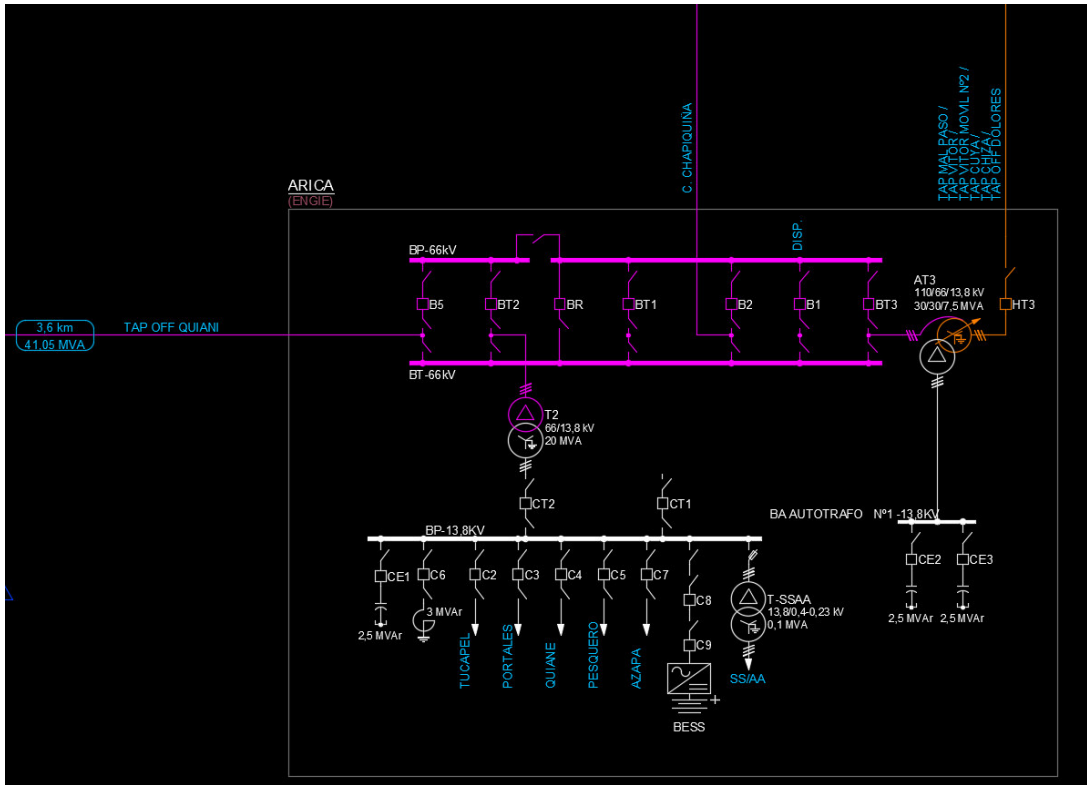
C. CHAPIQUIÑA

TAP MAL PASO /
TAP VITOR /
TAP VITOR MOVIL Nº2 /
TAP CUYA /
TAP CHIZA /
TAP OFF DOLORES

ARICA
(ENGIE)

DISP.

BP-66kV

3,6 km
41,05 MVA

TAP OFF QUIANI

B5
BT2
BR
BT1
B2
B1
BT3

AT3
110/66/13,8 kV
30/30/7,5 MVA

HT3

BT-66kV

T2
66/13,8 kV
20 MVA

CT2
CT1

BA AUTOTRAFO Nº1 -13,8kV

BP-13,8KV

CE1
C6
C2
C3
C4
C5
C7
C8
C9

T-SSAA
13,8/0,4-0,23 kV
0,1 MVA

CE2
CE3

3 MVAr
2,5 MVAr

2,5 MVAr
2,5 MVAr

TUCAPEL
PORTALES
QUIANE
PESQUERO
AZAPA

SS/AA

BESS